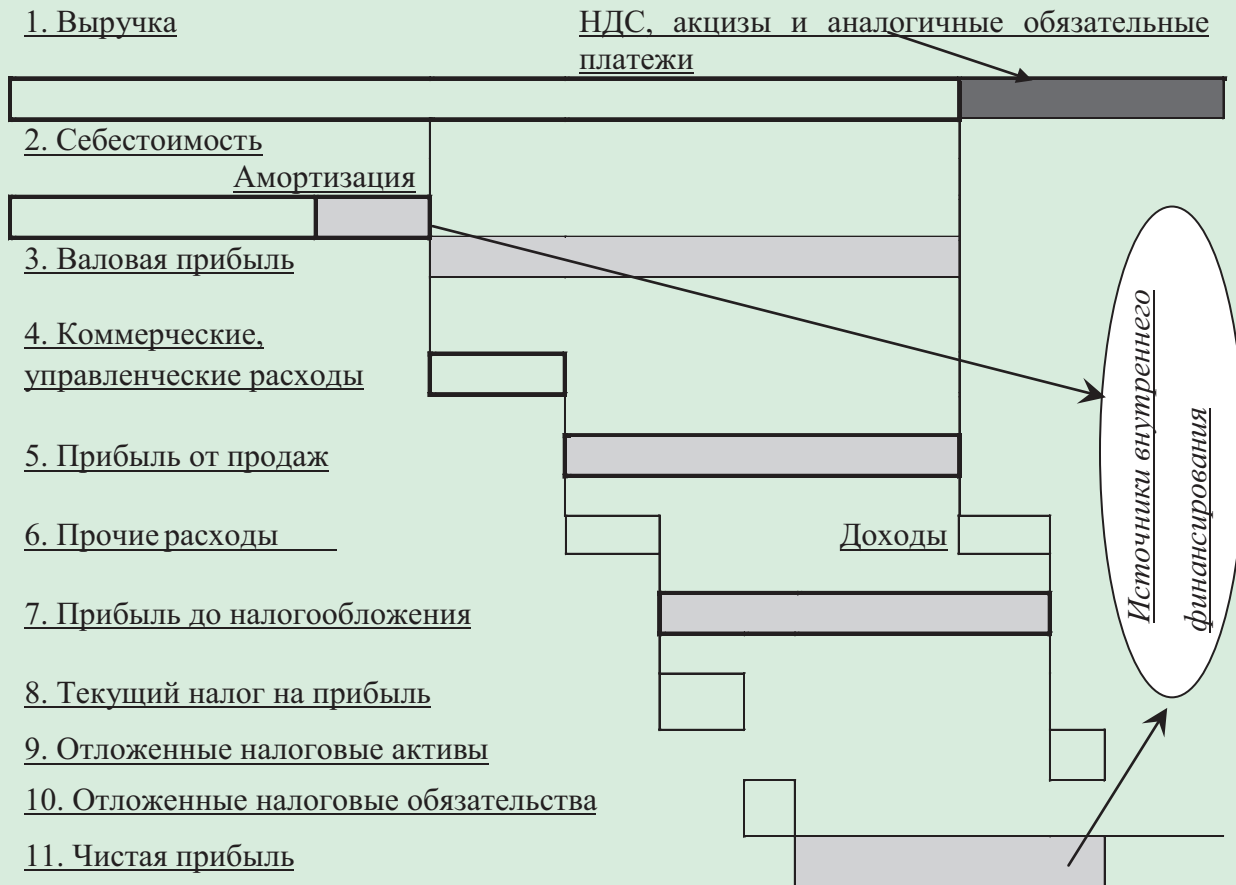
1. Выручка

НДС, акцизы и аналогичные обязательные платежи

2. Себестоимость

Амортизация

3. Валовая прибыль

4. Коммерческие, управленческие расходы

5. Прибыль от продаж

6. Прочие расходы

Доходы

7. Прибыль до налогообложения

8. Текущий налог на прибыль

9. Отложенные налоговые активы

10. Отложенные налоговые обязательства

11. Чистая прибыль

Источники внутреннего финансирования